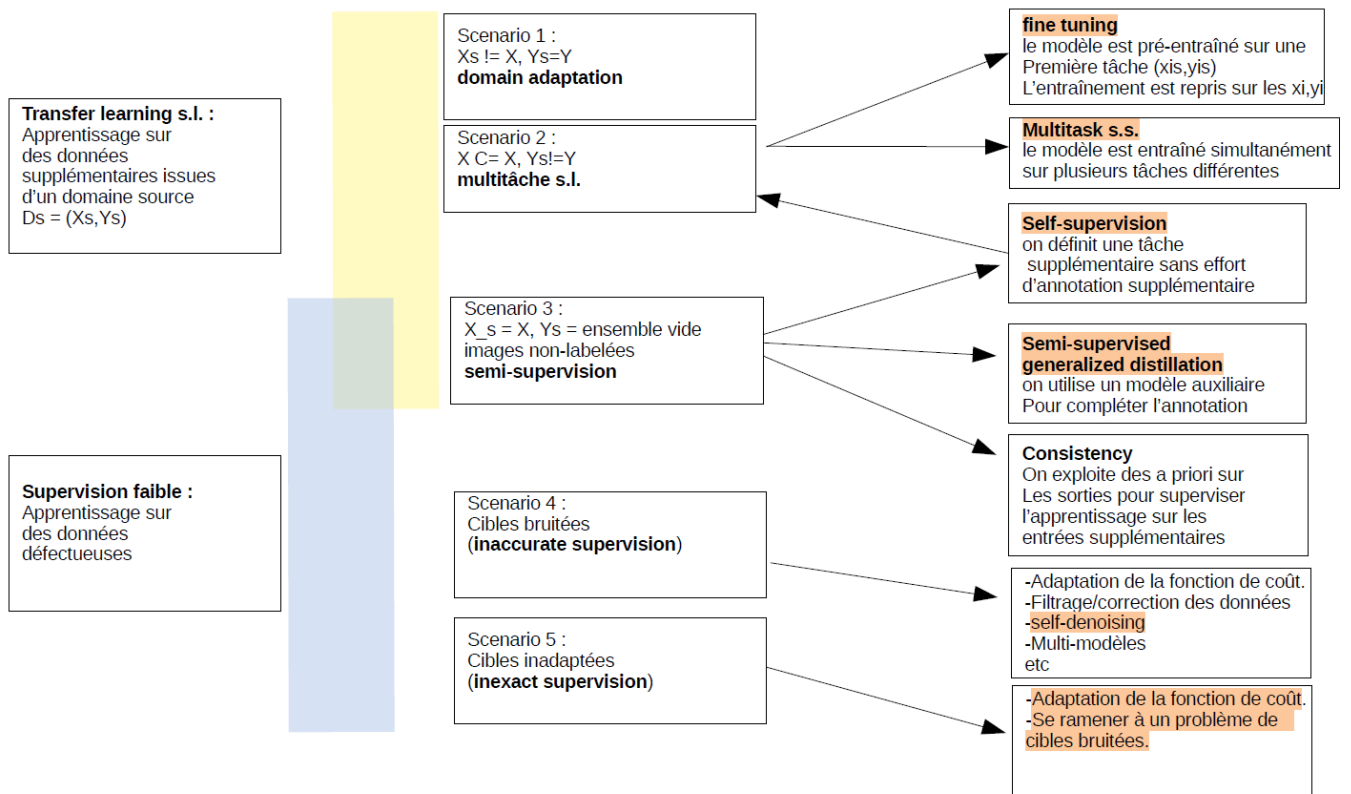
Transfer learning s.l. :
Apprentissage sur des données supplémentaires issues d'un domaine source Ds = (Xs,Ys)

Supervision faible :
Apprentissage sur des données défectueuses

Scenario 1 :
Xs != X, Ys=Y
domain adaptation

Scenario 2 :
X C= X, Ys!=Y
multitâche s.l.

Scenario 3 :
X_s = X, Ys = ensemble vide
images non-labelées
semi-supervision

Scenario 4 :
Cibles bruitées
(inaccurate supervision)

Scenario 5 :
Cibles inadaptées
(inexact supervision)

fine tuning
le modèle est pré-entraîné sur une Première tâche (xis,yis)
L'entraînement est repris sur les xi,yi

Multitask s.s.
le modèle est entraîné simultanément sur plusieurs tâches différentes

Self-supervision
on définit une tâche supplémentaire sans effort d'annotation supplémentaire

Semi-supervised generalized distillation
on utilise un modèle auxiliaire Pour compléter l'annotation

Consistency
On exploite des a priori sur Les sorties pour superviser l'apprentissage sur les entrées supplémentaires

-Adaptation de la fonction de coût.
-Filtrage/correction des données
-self-denoising
-Multi-modèles
etc

-Adaptation de la fonction de coût.
-Se ramener à un problème de cibles bruitées.